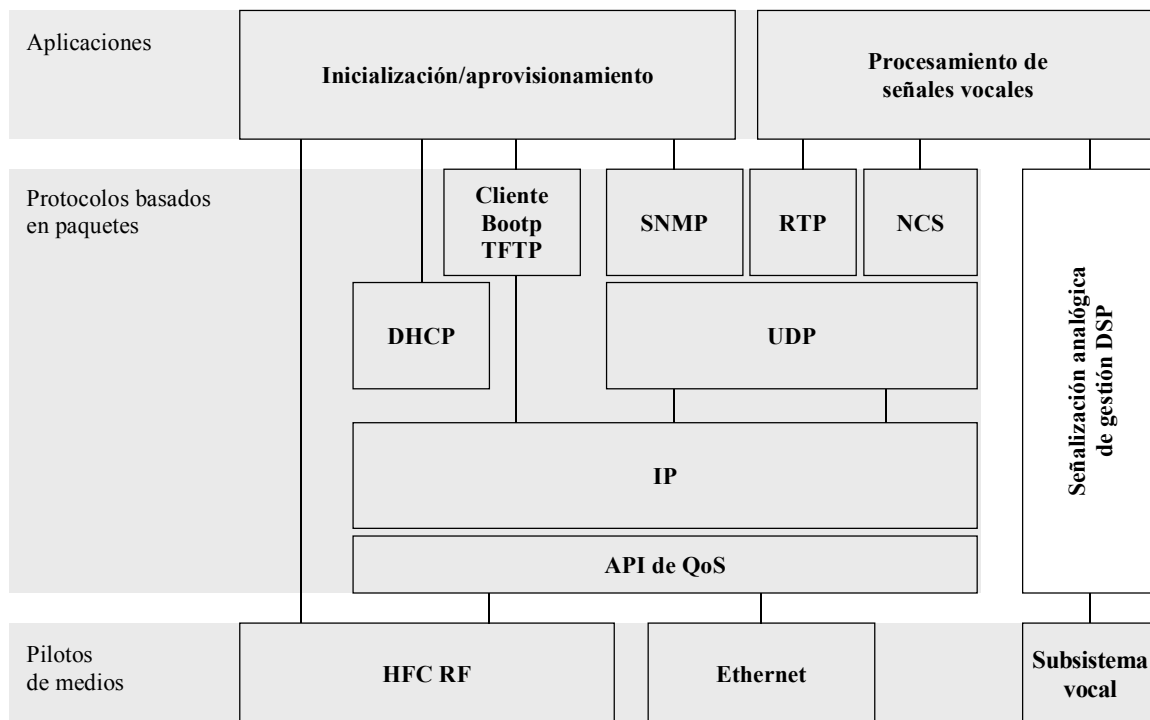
Aplicaciones

Inicialización/aprovisionamiento

Procesamiento de señales vocales

Protocolos basados en paquetes

Cliente Bootp TFTP

SNMP

RTP

NCS

Señalización analógica de gestión DSP

DHCP

UDP

IP

API de QoS

Pilotos de medios

HFC RF

Ethernet

Subsistema vocal